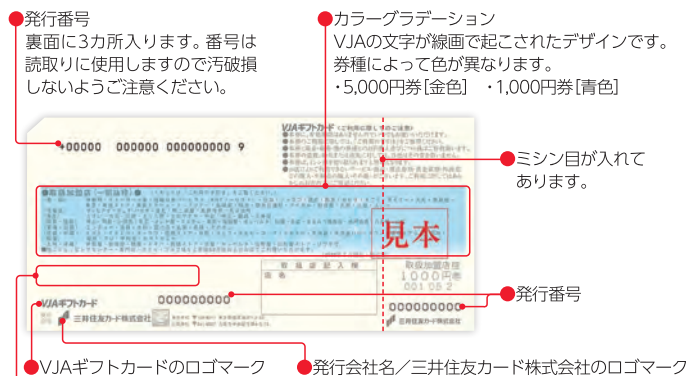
発行番号
裏面に3カ所入ります。番号は読取りに使用しますので汚破損しないようご注意ください。

カラーグラデーション
VJAの文字が線画で起こされたデザインです。券種によって色が異なります。
・5,000円券[金色] ・1,000円券[青色]

ミシン目が入れてあります。

発行番号

VJAギフトカードのロゴマーク

発行会社名／三井住友カード株式会社のロゴマーク

00000 000000 000000000 9

VJAギフトカード

見本

取扱加盟店
1000円券

000000000

000000000

VJAギフトカード

三井住友カード株式会社

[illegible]